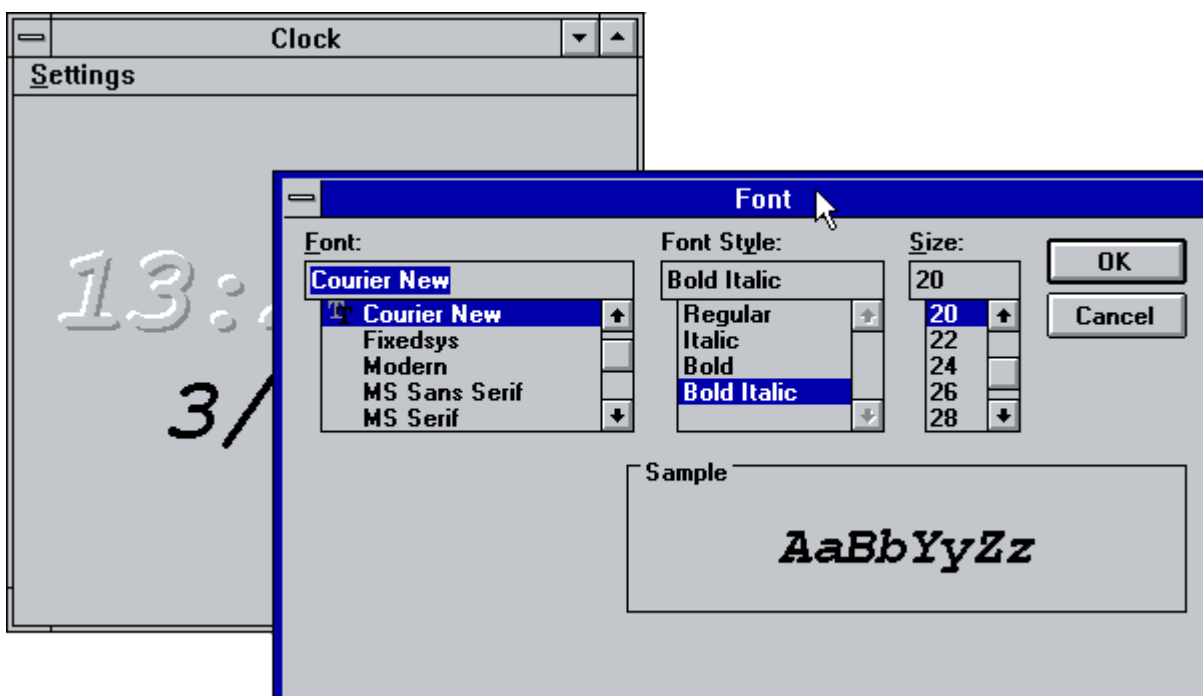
Clock

Settings

13:

3/

Font

Font:

Courier New

Courier New
Fixedsys
Modern
MS Sans Serif
MS Serif

Font Style:

Bold Italic

Regular
Italic
Bold
Bold Italic

Size:

20

20
22
24
26
28

OK

Cancel

Sample

AaBbYyZz